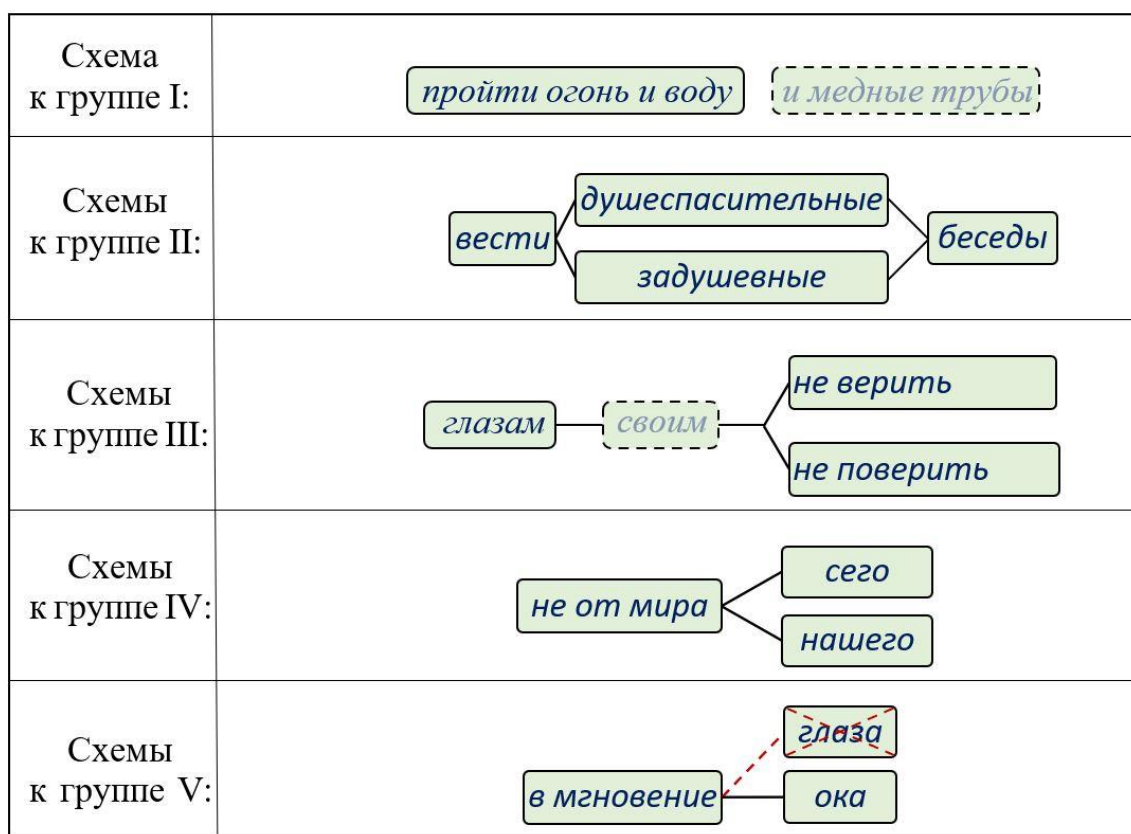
| | |
|---|---|
| Схема к группе I: | пройти огонь и воду и медные трубы |
| Схемы к группе II: | вести душеспасительные задушевные беседы |
| Схемы к группе III: | глазам своим не верить не поверить |
| Схемы к группе IV: | не от мира сего нашего |
| Схемы к группе V: | в мгновение глаза ока |